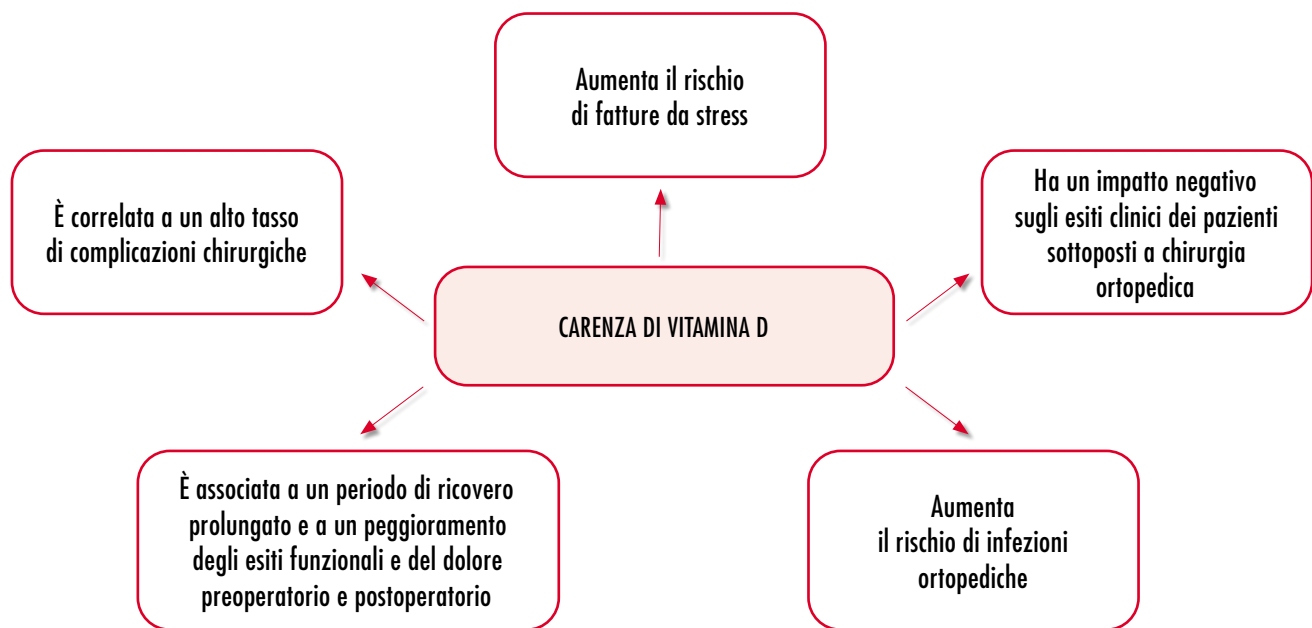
Aumenta il rischio di fatture da stress

È correlata a un alto tasso di complicazioni chirurgiche

Ha un impatto negativo sugli esiti clinici dei pazienti sottoposti a chirurgia ortopedica

CARENZA DI VITAMINA D

È associata a un periodo di ricovero prolungato e a un peggioramento degli esiti funzionali e del dolore preoperatorio e postoperatorio

Aumenta il rischio di infezioni ortopediche